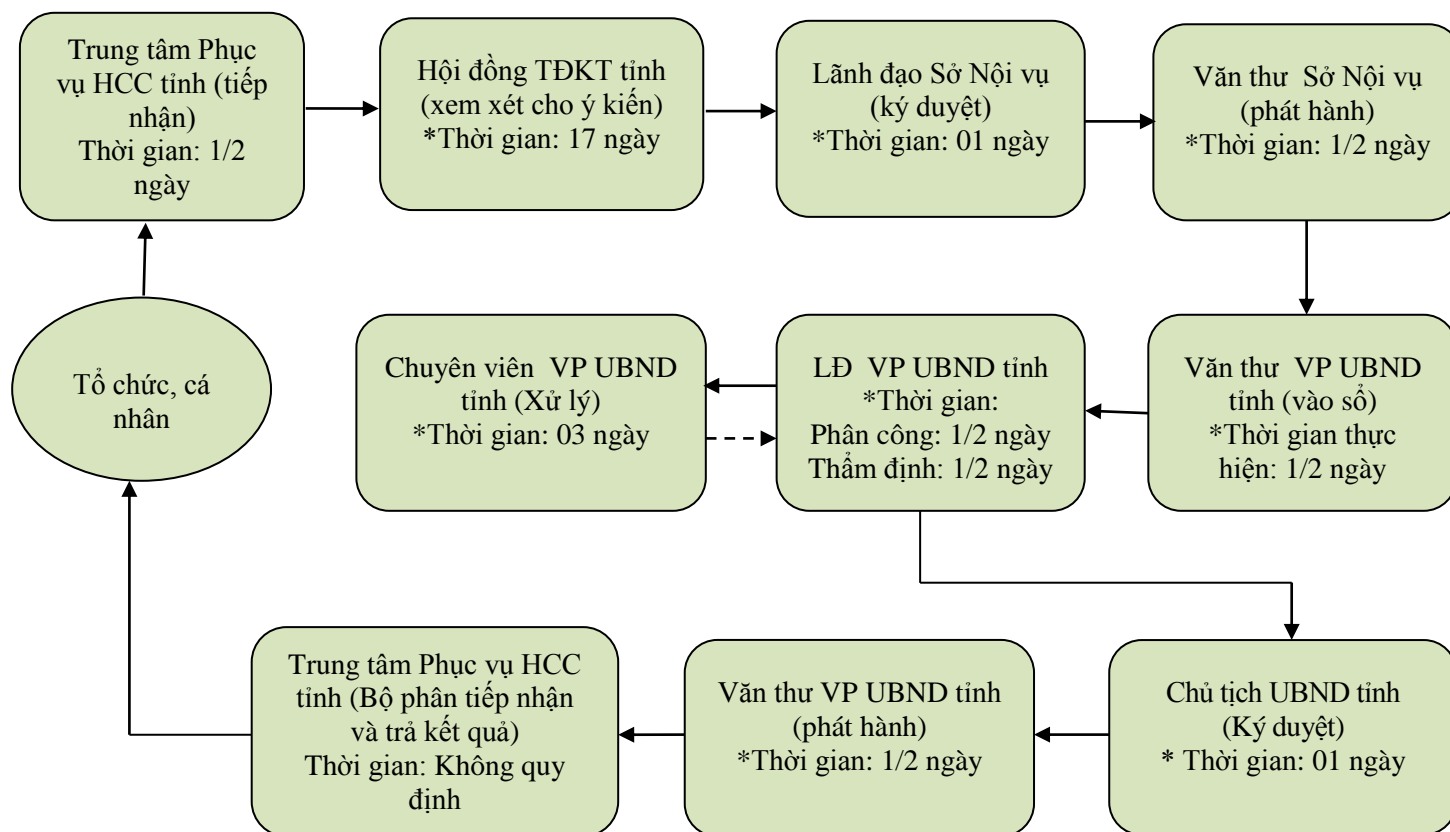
Trung tâm Phục vụ HCC tỉnh (tiếp nhận)
Thời gian: 1/2 ngày

Hội đồng TĐKT tỉnh (xem xét cho ý kiến)
*Thời gian: 17 ngày

Lãnh đạo Sở Nội vụ (ký duyệt)
*Thời gian: 01 ngày

Văn thư Sở Nội vụ (phát hành)
*Thời gian: 1/2 ngày

Tổ chức, cá nhân

Chuyên viên VP UBND tỉnh (Xử lý)
*Thời gian: 03 ngày

LĐ VP UBND tỉnh
*Thời gian:
Phân công: 1/2 ngày
Thẩm định: 1/2 ngày

Văn thư VP UBND tỉnh (vào sổ)
*Thời gian thực hiện: 1/2 ngày

Trung tâm Phục vụ HCC tỉnh (Bộ phận tiếp nhận và trả kết quả)
Thời gian: Không quy định

Văn thư VP UBND tỉnh (phát hành)
*Thời gian: 1/2 ngày

Chủ tịch UBND tỉnh (Ký duyệt)
* Thời gian: 01 ngày